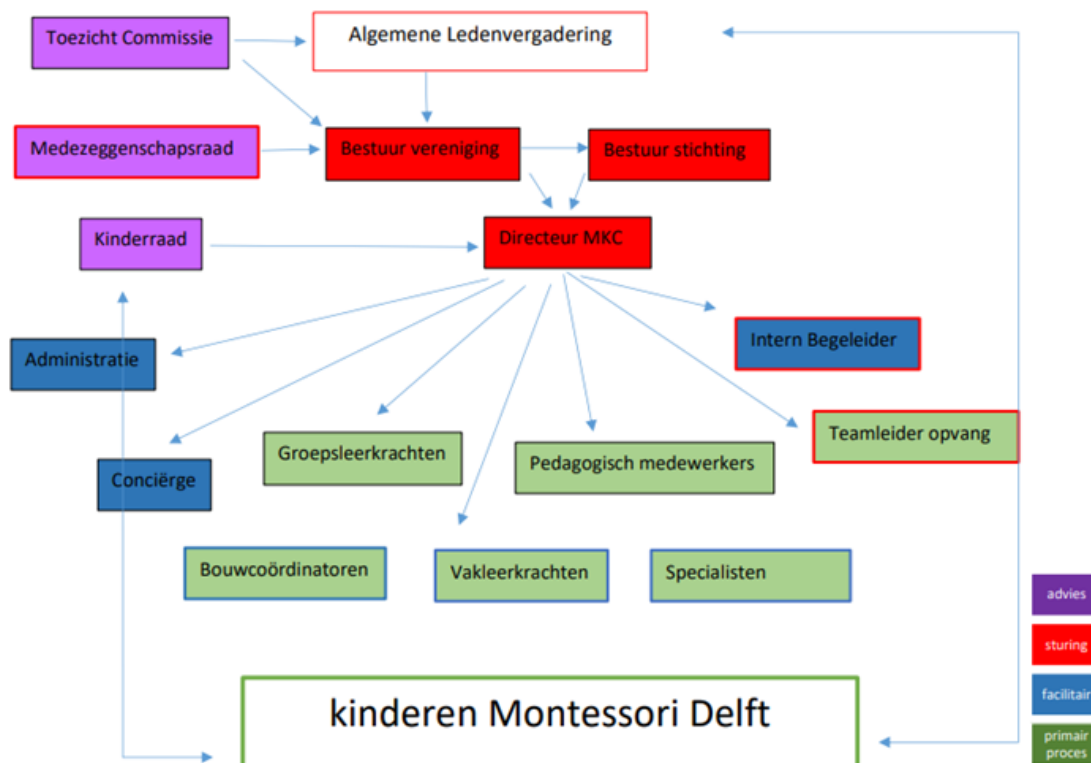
Toezicht Commissie

Algemene Ledenvergadering

Medezeggenschapsraad

Bestuur vereniging

Bestuur stichting

Kinderraad

Directeur MKC

Administratie

Intern Begeleider

Teamleider opvang

Groepsleerkrachten

Pedagogisch medewerkers

Conciërge

Bouwcoördinatoren

Vakleerkrachten

Specialisten

kinderen Montessori Delft

advies

sturing

facilitair

primair proces